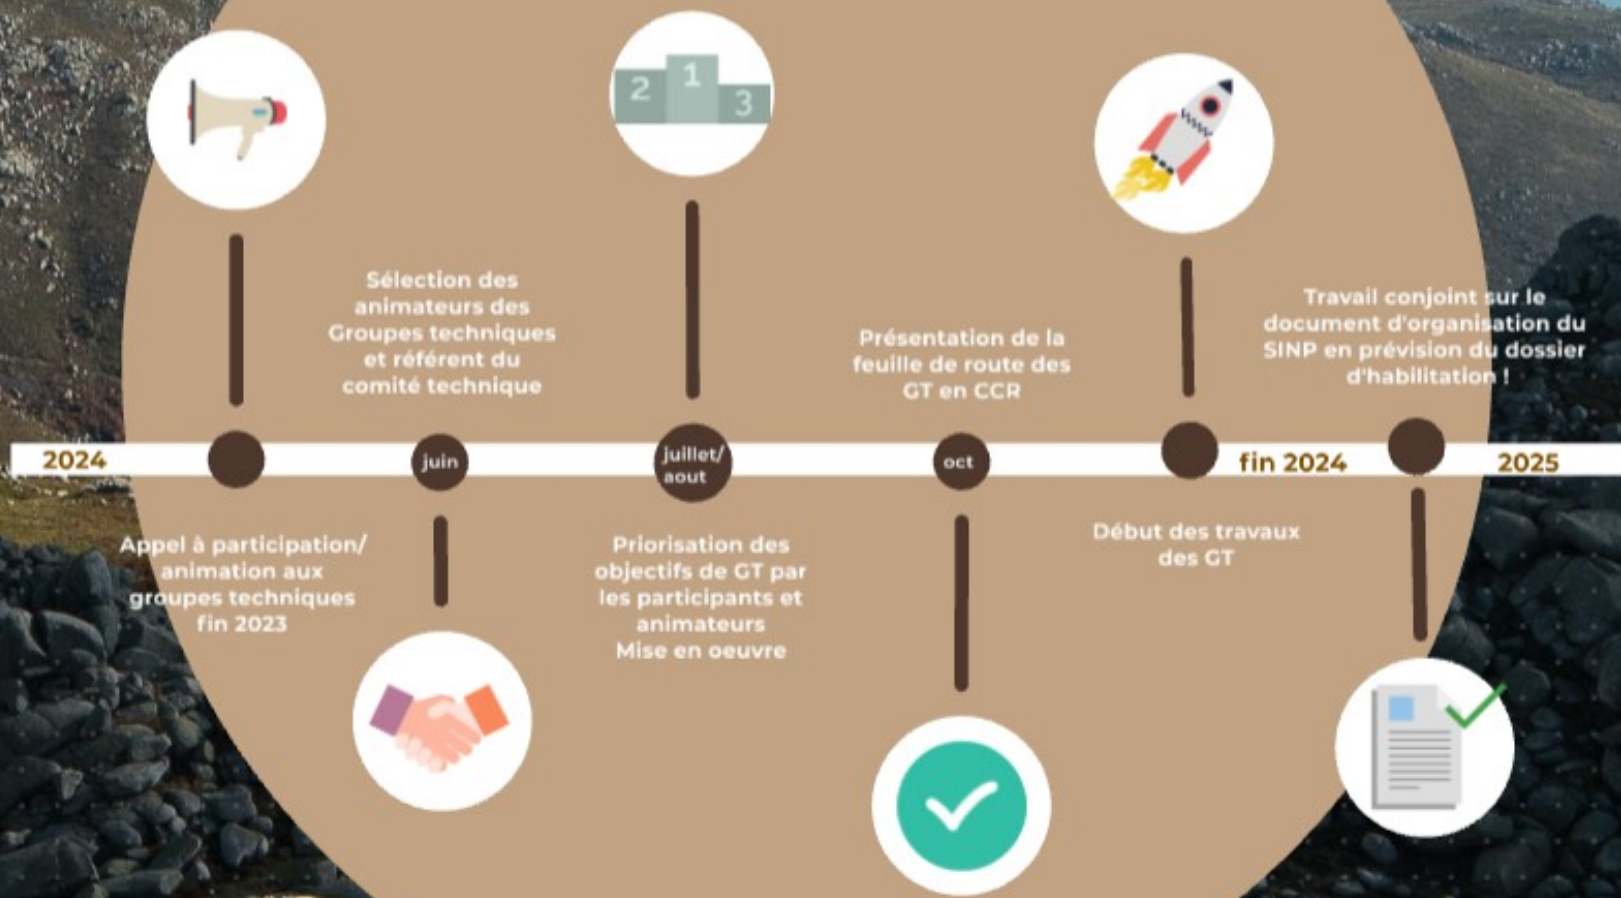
2 1 3

Sélection des animateurs des Groupes techniques et référent du comité technique

Présentation de la feuille de route des GT en CCR

Travail conjoint sur le document d'organisation du SINP en prévision du dossier d'habilitation !

2024

juin

juillet/ aout

oct

fin 2024

2025

Appel à participation/ animation aux groupes techniques fin 2023

Priorisation des objectifs de GT par les participants et animateurs
Mise en oeuvre

Début des travaux des GT